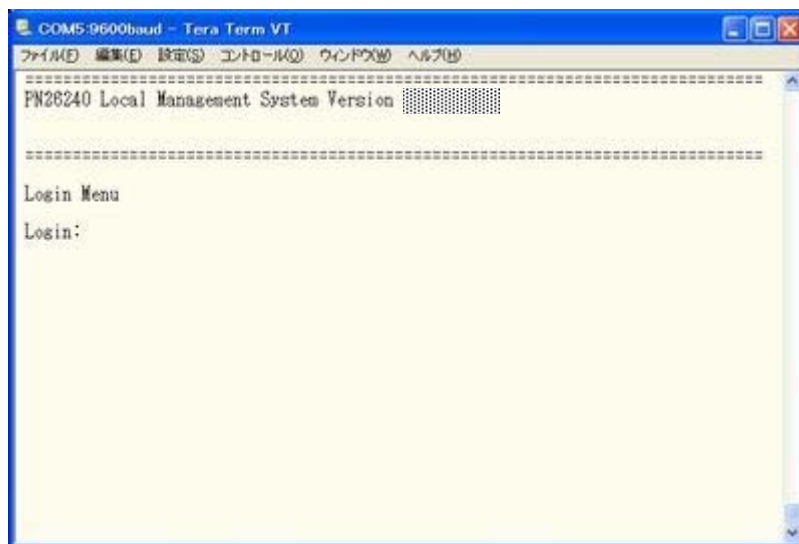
COM5:9600baud - Tera Term VT

ファイル(F) 編集(E) 設定(S) コントロール(O) ウィンドウ(W) ヘルプ(H)

================================================================================
PN26240 Local Management System Version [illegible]

================================================================================
Login Menu

Login: